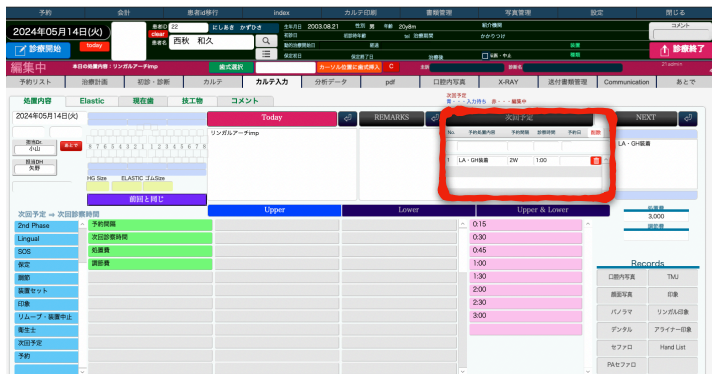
予約 会計 患者id移行 index カルテ印刷 書類管理 写真管理 設定 閉じる

2024年05月14日(火)

患者ID 22 にしあき かずひさ
clear
患者名 西秋 和久

生年月日 2003.08.21 性別 男 年齢 20y8m 紹介機関
初診日 初診時年齢 初 治療期間 かかりつけ
動的治療開始日 期間 装置
保定開始日 期間
保定終了日 治療費 ■ 分割 ・ 中止 種類

コメント

診療開始 today 診療終了

編集中 本日の処置内容：リンガルアーチimp 様式選択 カーソル位置に様式挿入 C

予約リスト 治療計画 初診・診断 カルテ カルテ入力 分析データ pdf 口腔内写真 X-RAY 送付書類管理 Communication あとで

処置内容 Elastic 現在歯 技工物 コメント

2024年05月14日(火)

担当Dr 小山
担当DH 矢野

87654321 12345678

HG Size ELASTIC ゴムSize

前回と同じ

Today
リンガルアーチimp

REMARKS

次回予定
黄・・・入力待ち 赤・・・編集中

次回予定

NEXT

| No. | 予約処置内容 | 予約期間 | 診療時間 | 予約日 | 削除 |
|---|---|---|---|---|---|
| 1 | LA・GH装着 | 2W | 1:00 | | |

LA・GH装着

処置費
3,000
調節費

次回予定 ⇒ 次回診療時間

2nd Phase
Lingual
SOS
保定
調節
装置セット
印象
リムーブ・装置中止
衛生士
次回予定
予約

予約間隔
次回診療時間
処置費
調節費

Upper Lower Upper & Lower

0:15
0:30
0:45
1:00
1:30
2:00
2:30
3:00

Records
口腔内写真 TMJ
顔面写真 印象
パノラマ リンガル印象
デンタル アライナー印象
セファロ Hand List
PAセファロ